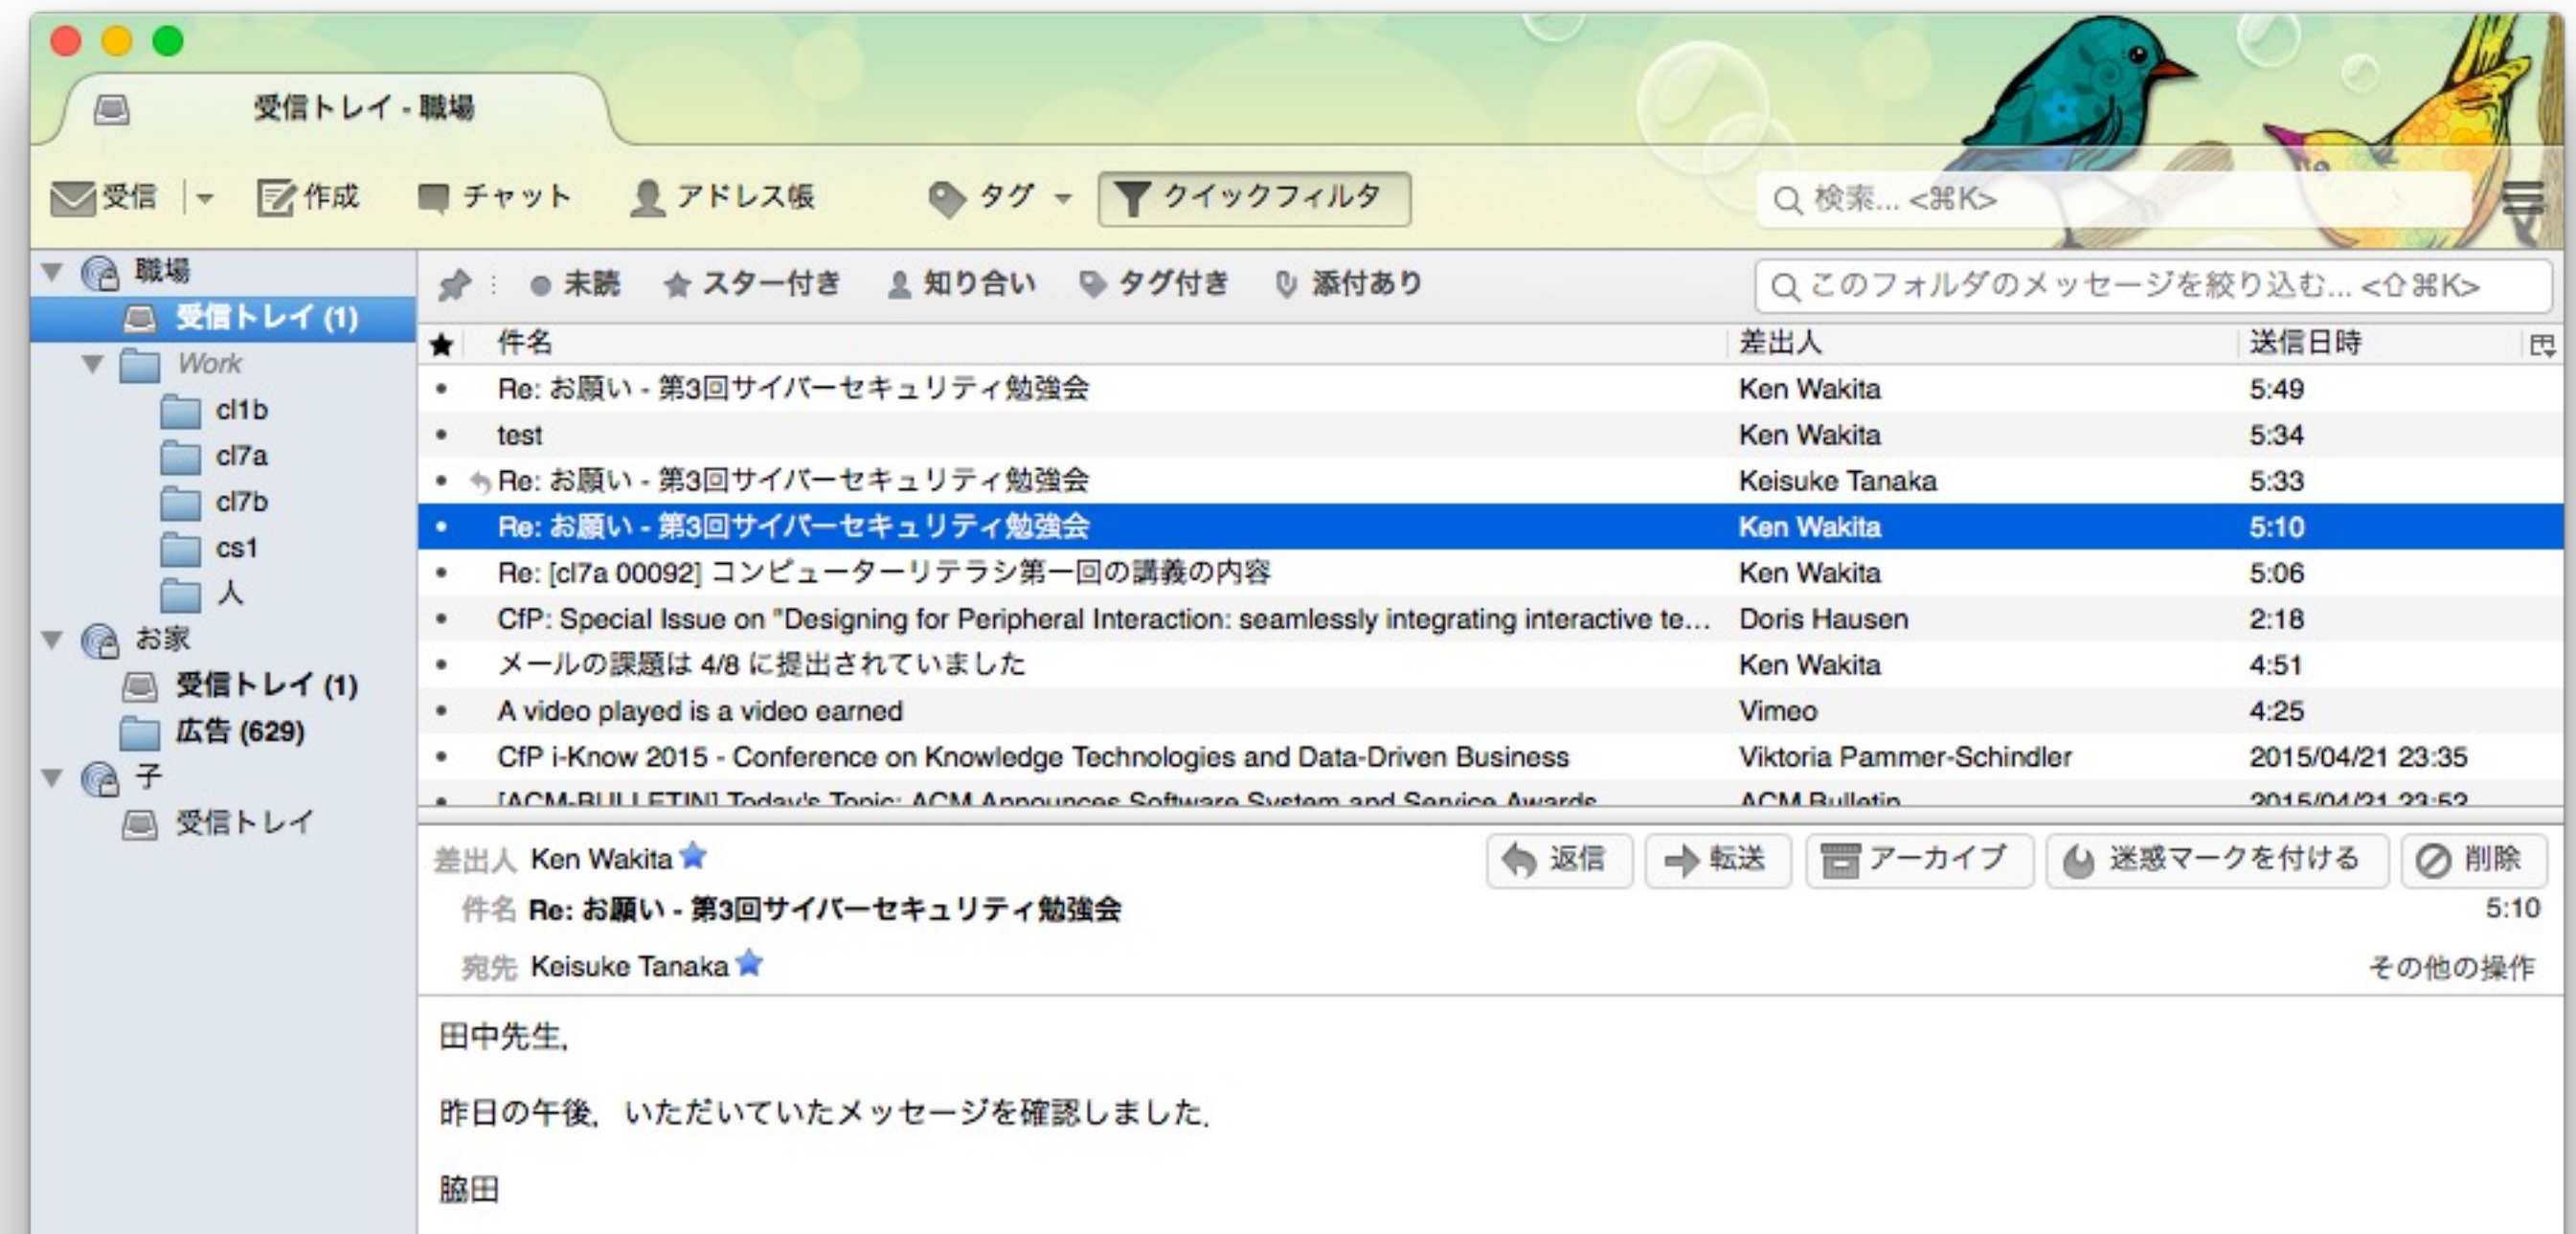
受信トレイ - 職場

受信 | 作成 チャット アドレス帳 タグ クイックフィルタ 検索... <⌘K>

職場
受信トレイ (1)
Work
cl1b
cl7a
cl7b
cs1
人
お家
受信トレイ (1)
広告 (629)
子
受信トレイ

未読 スター付き 知り合い タグ付き 添付あり このフォルダのメッセージを絞り込む... <⇧⌘K>

| ★ | 件名 | 差出人 | 送信日時 |
|---|---|---|---|
| • | Re: お願い - 第3回サイバーセキュリティ勉強会 | Ken Wakita | 5:49 |
| • | test | Ken Wakita | 5:34 |
| • | Re: お願い - 第3回サイバーセキュリティ勉強会 | Keisuke Tanaka | 5:33 |
| • | Re: お願い - 第3回サイバーセキュリティ勉強会 | Ken Wakita | 5:10 |
| • | Re: [cl7a 00092] コンピューターリテラシ第一回の講義の内容 | Ken Wakita | 5:06 |
| • | CfP: Special Issue on "Designing for Peripheral Interaction: seamlessly integrating interactive te... | Doris Hausen | 2:18 |
| • | メールの課題は 4/8 に提出されていました | Ken Wakita | 4:51 |
| • | A video played is a video earned | Vimeo | 4:25 |
| • | CfP i-Know 2015 - Conference on Knowledge Technologies and Data-Driven Business | Viktoria Pammer-Schindler | 2015/04/21 23:35 |
| • | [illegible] | ACM Bulletin | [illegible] |

差出人 Ken Wakita
返信 転送 アーカイブ 迷惑マークを付ける 削除
件名 Re: お願い - 第3回サイバーセキュリティ勉強会 5:10
宛先 Keisuke Tanaka その他の操作

田中先生,

昨日の午後, いただいていたメッセージを確認しました.

脇田